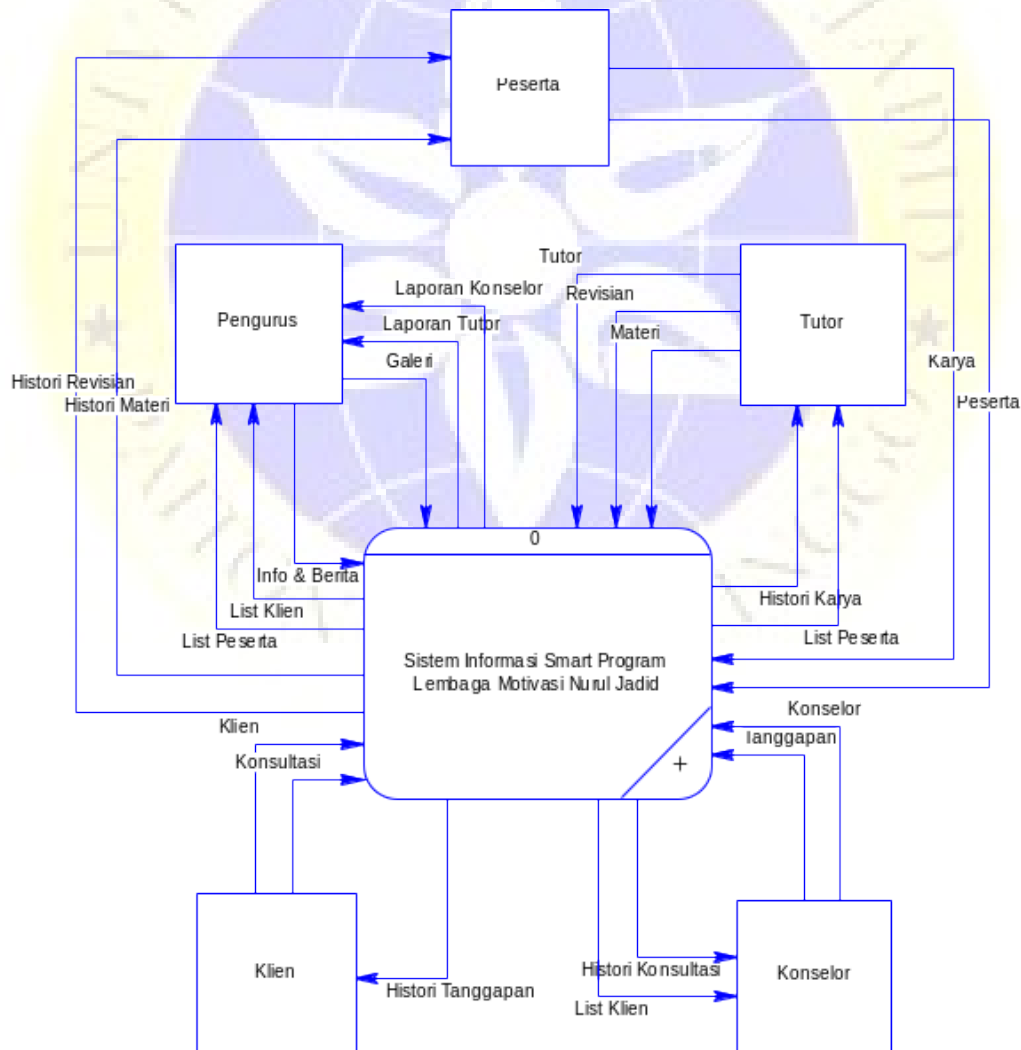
Peserta

Pengurus

Tutor

Laporan Konselor

Laporan Tutor

Galeri

Tutor

Revisian

Materi

Karya

Peserta

Histori Revisian

Histori Materi

0

Info & Berita

List Klien

List Peserta

Histori Karya

List Peserta

Sistem Informasi Smart Program Lembaga Motivasi Nurul Jadid

+

Klien

Konsultasi

Konselor

Tanggapan

Klien

Histori Tanggapan

Histori Konsultasi

List Klien

Konselor